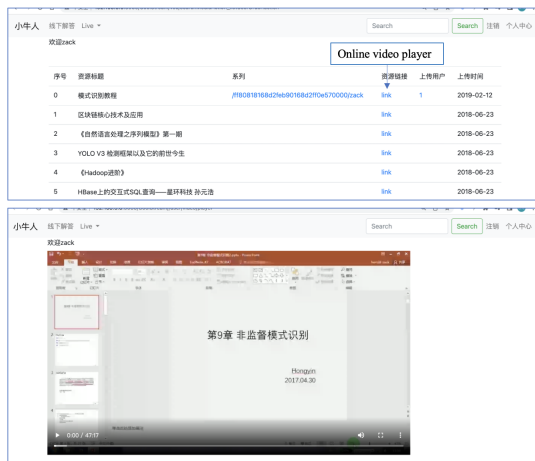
小牛人 线下解答 Live ▾

Search Search 注销 个人中心

欢迎zack

Online video player

| 序号 | 资源标题 | 系列 | 资源链接 | 上传用户 | 上传时间 |
|---|---|---|---|---|---|
| 0 | 模式识别教程 | /ff80818168d2feb90168d2ff0e570000/zack | link | 1 | 2019-02-12 |
| 1 | 区块链核心技术及应用 | | link | | 2018-06-23 |
| 2 | 《自然语言处理之序列模型》第一期 | | link | | 2018-06-23 |
| 3 | YOLO V3 检测框架以及它的前世今生 | | link | | 2018-06-23 |
| 4 | 《Hadoop进阶》 | | link | | 2018-06-23 |
| 5 | HBase上的交互式SQL查询——星环科技 孙元浩 | | link | | 2018-06-23 |

小牛人 线下解答 Live ▾

Search Search 注销 个人中心

欢迎zack

第9章 非监督模式识别

Hongyin
2017.04.30

0:00 / 47:17